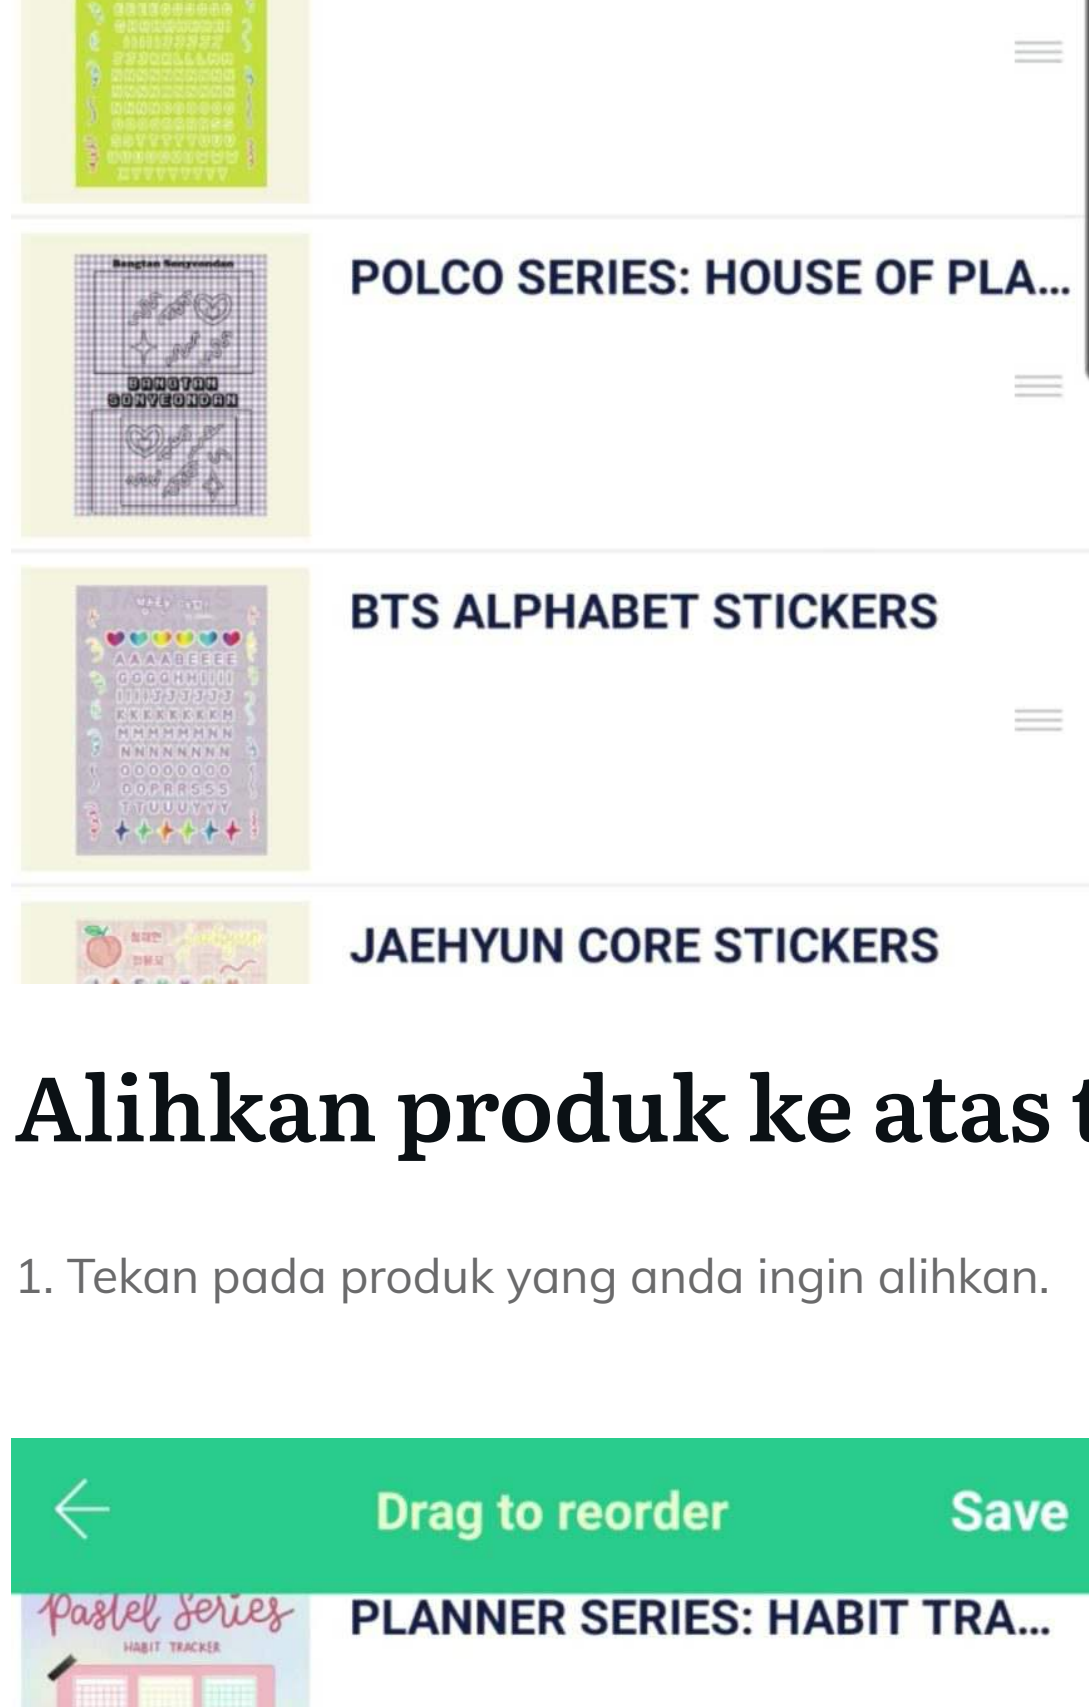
POLCO SERIES: HOUSE OF PLA...

BTS ALPHABET STICKERS

JAEHYUN CORE STICKERS

Alihkan produk ke atas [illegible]

1. Tekan pada produk yang anda ingin alihkan.

Drag to reorder

Save

Pastel Series
HABIT TRACKER

PLANNER SERIES: HABIT TRA...